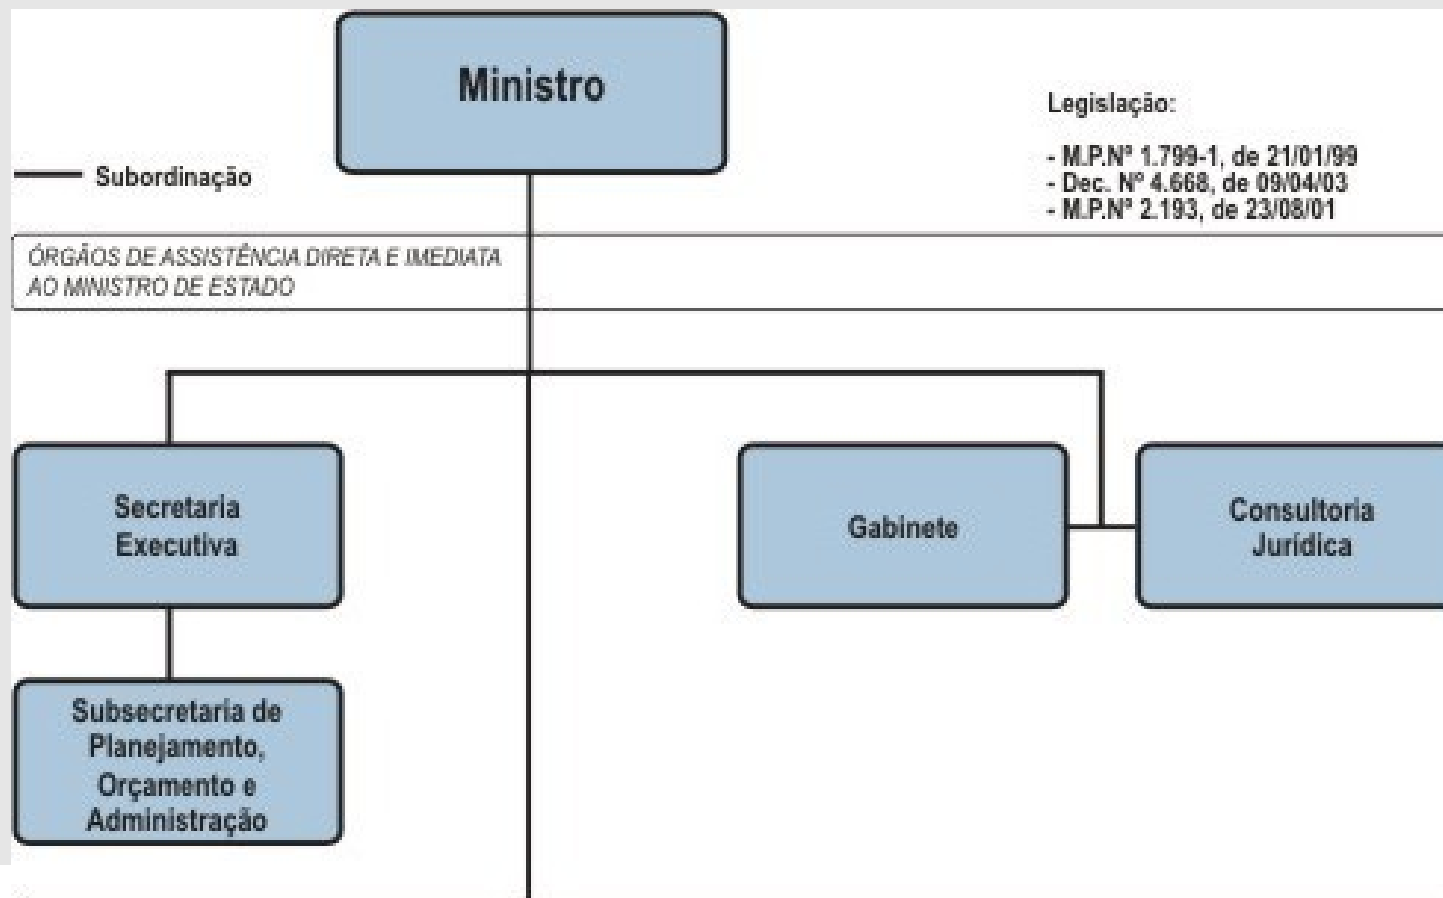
Ministro

Legislação:

- M.P.Nº 1.799-1, de 21/01/99
- Dec. Nº 4.668, de 09/04/03
- M.P.Nº 2.193, de 23/08/01

Subordinação

ÓRGÃOS DE ASSISTÊNCIA DIRETA E IMEDIATA AO MINISTRO DE ESTADO

Secretaria Executiva

Gabinete

Consultoria Jurídica

Subsecretaria de Planejamento, Orçamento e Administração